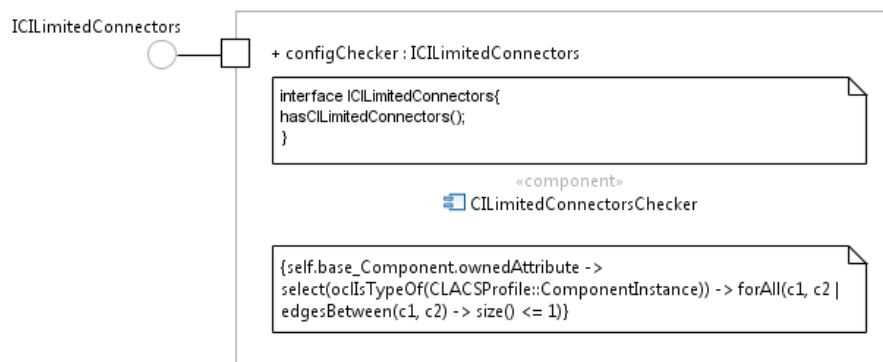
ICILimitedConnectors

+ configChecker : ICILimitedConnectors

interface ICILimitedConnectors{
hasCILimitedConnectors();
}

«component»
CILimitedConnectorsChecker

{self.base_Component.ownedAttribute -> select(oclIsTypeOf(CLACSProfile::ComponentInstance)) -> forAll(c1, c2 | edgesBetween(c1, c2) -> size() <= 1)}